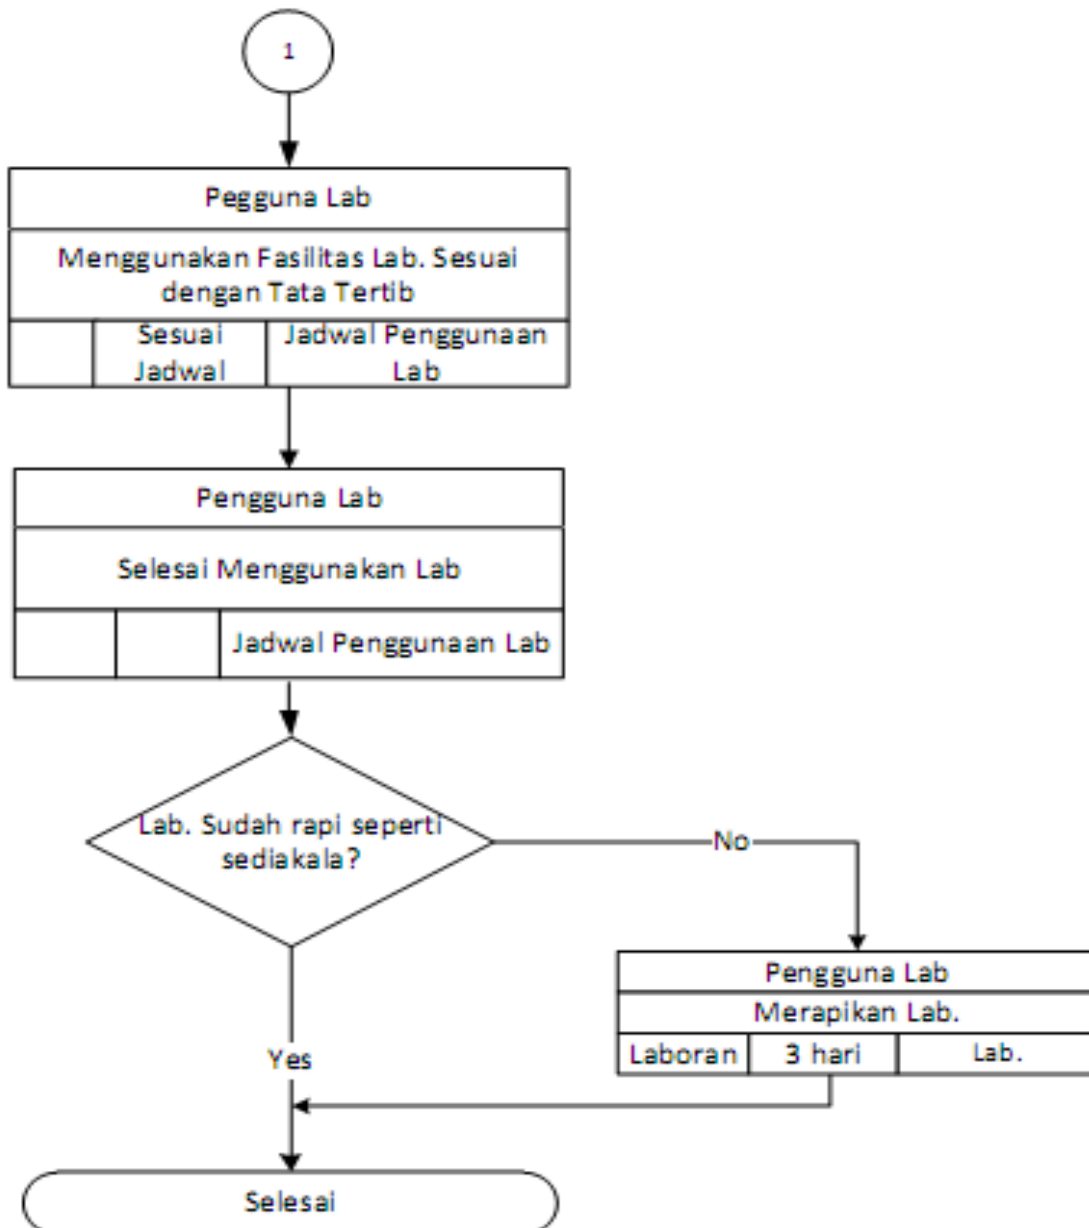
1

Pegguna Lab

Menggunakan Fasilitas Lab. Sesuai dengan Tata Tertib

Sesuai Jadwal

Jadwal Penggunaan Lab

Pengguna Lab

Selesai Menggunakan Lab

Jadwal Penggunaan Lab

Lab. Sudah rapi seperti sediakala?

No

Pengguna Lab

Merapikan Lab.

Laboran

3 hari

Lab.

Yes

Selesai